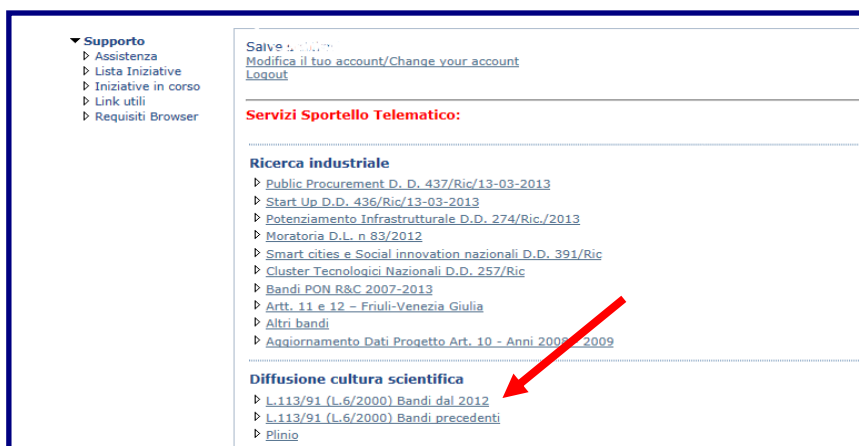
Supporto
Assistenza
Lista Iniziative
Iniziative in corso
Link utili
Requisiti Browser

Salve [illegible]
Modifica il tuo account/Change your account
Logout

Servizi Sportello Telematico:

Ricerca industriale
Public Procurement D. D. 437/Ric/13-03-2013
Start Up D.D. 436/Ric/13-03-2013
Potenziamento Infrastrutturale D.D. 274/Ric./2013
Moratoria D.L. n 83/2012
Smart cities e Social innovation nazionali D.D. 391/Ric
Cluster Tecnologici Nazionali D.D. 257/Ric
Bandi PON R&C 2007-2013
Artt. 11 e 12 – Friuli-Venezia Giulia
Altri bandi
Aggiornamento Dati Progetto Art. 10 - Anni 200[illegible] 2009

Diffusione cultura scientifica
L.113/91 (L.6/2000) Bandi dal 2012
L.113/91 (L.6/2000) Bandi precedenti
Plinio